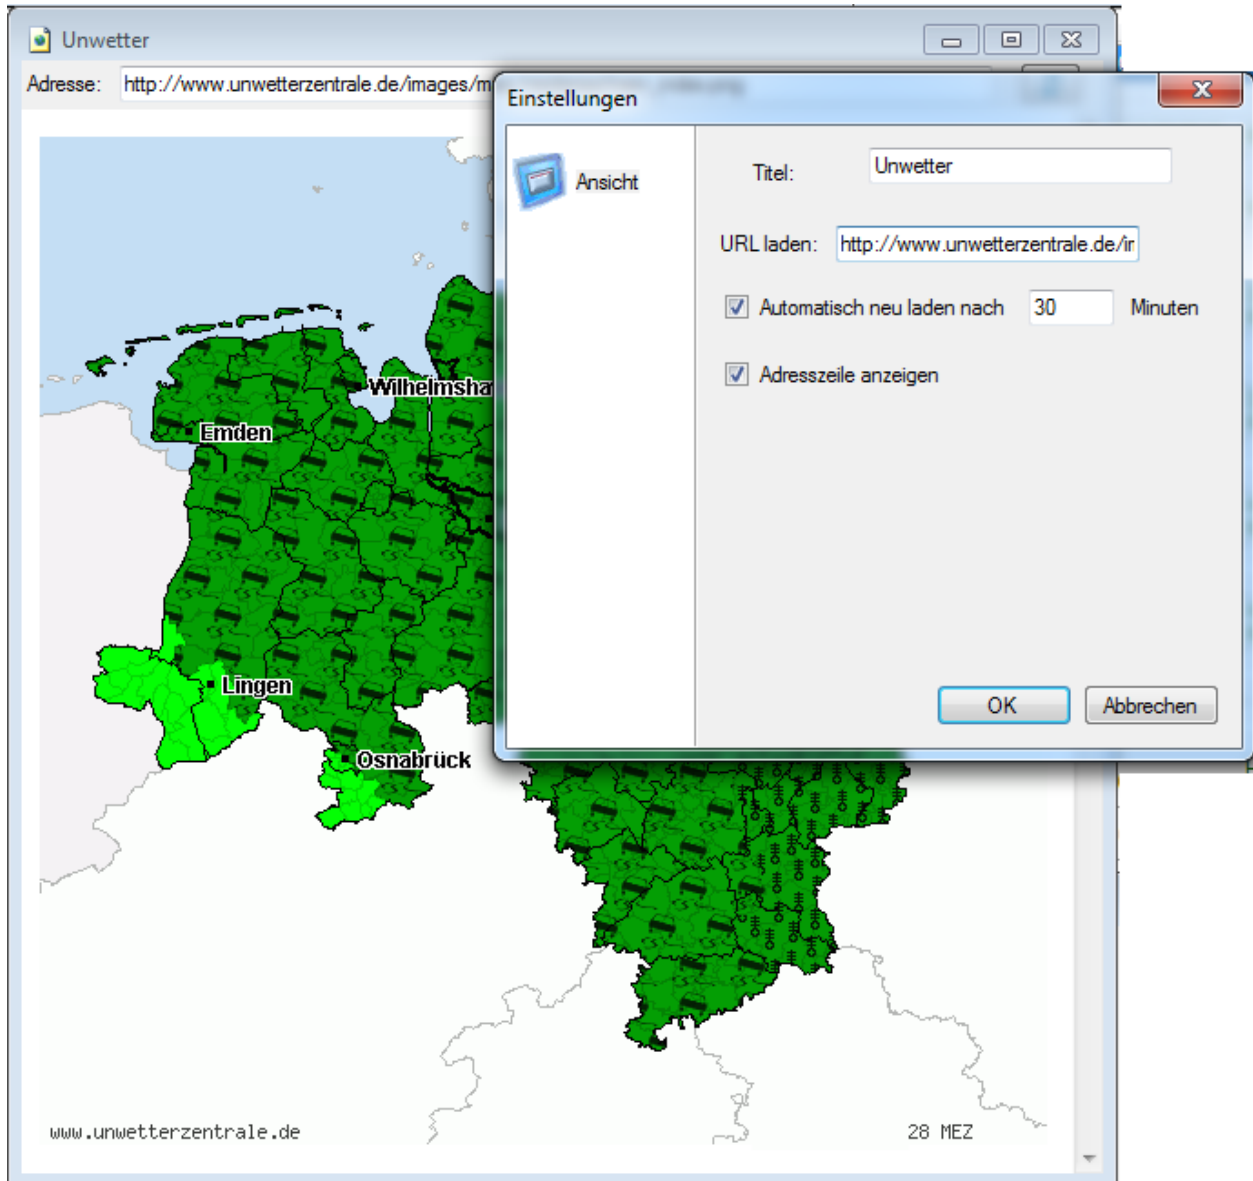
Unwetter

Adresse: http://www.unwetterzentrale.de/images/m

Wilhelmsha
Emden
Lingen
Osnabrück

www.unwetterzentrale.de
28 MEZ

Einstellungen

Ansicht

Titel: Unwetter

URL laden: http://www.unwetterzentrale.de/ir

Automatisch neu laden nach 30 Minuten

Adresszeile anzeigen

OK
Abbrechen